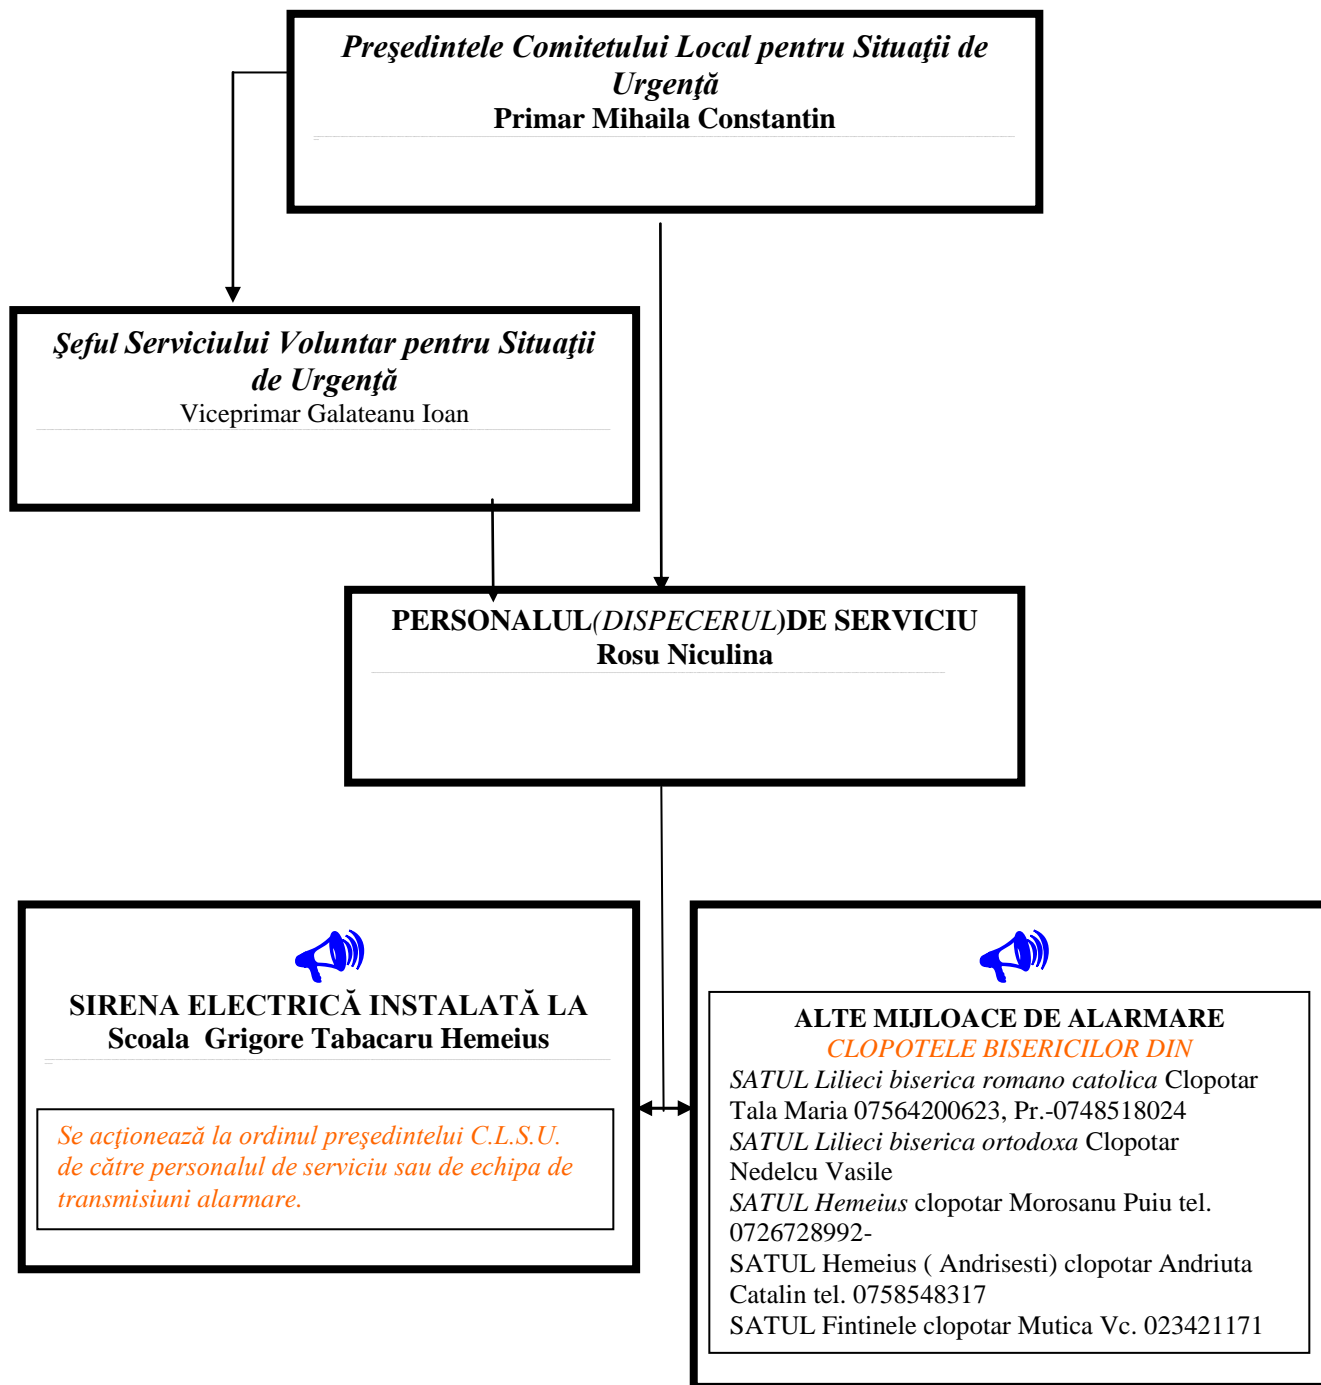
Preşedintele Comitetului Local pentru Situaţii de Urgenţă
Primar Mihaila Constantin

Şeful Serviciului Voluntar pentru Situaţii de Urgenţă
Viceprimar Galateanu Ioan

PERSONALUL(DISPECERUL)DE SERVICIU
Rosu Niculina

SIRENA ELECTRICĂ INSTALATĂ LA
Scoala Grigore Tabacaru Hemeius

Se acţionează la ordinul preşedintelui C.L.S.U. de către personalul de serviciu sau de echipa de transmisiuni alarmare.

ALTE MIJLOACE DE ALARMARE
CLOPOTELE BISERICILOR DIN
SATUL Lilieci biserica romano catolica Clopotar Tala Maria 07564200623, Pr.-0748518024
SATUL Lilieci biserica ortodoxa Clopotar Nedelcu Vasile
SATUL Hemeius clopotar Morosanu Puiu tel. 0726728992-
SATUL Hemeius ( Andrisesti) clopotar Andriuta Catalin tel. 0758548317
SATUL Fintinele clopotar Mutica Vc. 023421171